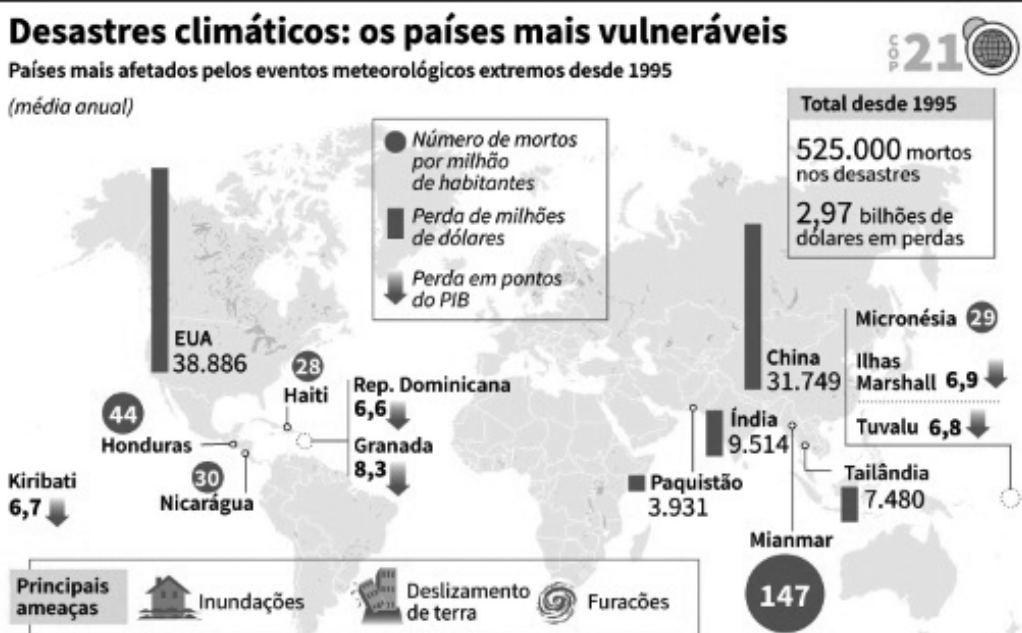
Desastres climáticos: os países mais vulneráveis

COP 21

Países mais afetados pelos eventos meteorológicos extremos desde 1995

(média anual)

Número de mortos por milhão de habitantes

Perda de milhões de dólares

Perda em pontos do PIB

Total desde 1995

525.000 mortos nos desastres

2,97 bilhões de dólares em perdas

EUA 38.886

28 Haiti

Rep. Dominicana 6,6

Granada 8,3

44 Honduras

30 Nicarágua

Kiribati 6,7

China 31.749

Índia 9.514

Paquistão 3.931

Tailândia 7.480

Mianmar 147

Micronésia 29

Ilhas Marshall 6,9

Tuvalu 6,8

Principais ameaças

Inundações

Deslizamento de terra

Furacões